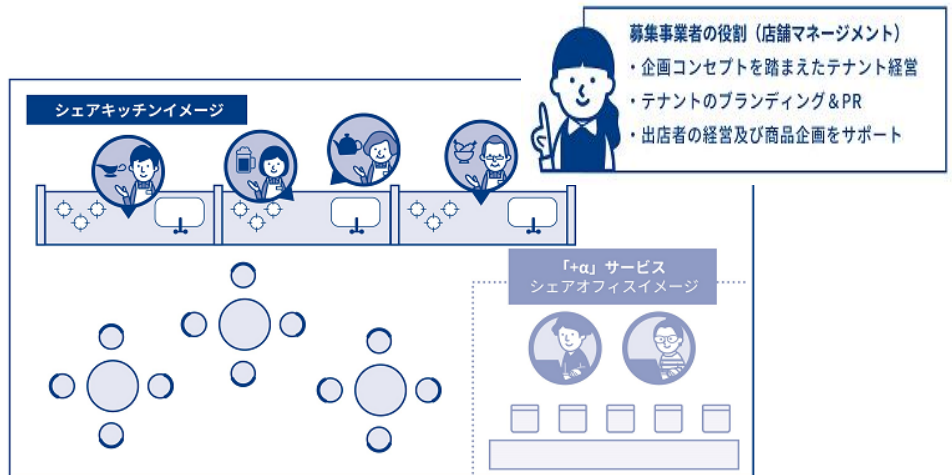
募集事業者の役割（店舗マネージメント）
・企画コンセプトを踏まえたテナント経営
・テナントのブランディング＆PR
・出店者の経営及び商品企画をサポート

シェアキッチンイメージ

「+α」サービス
シェアオフィスイメージ